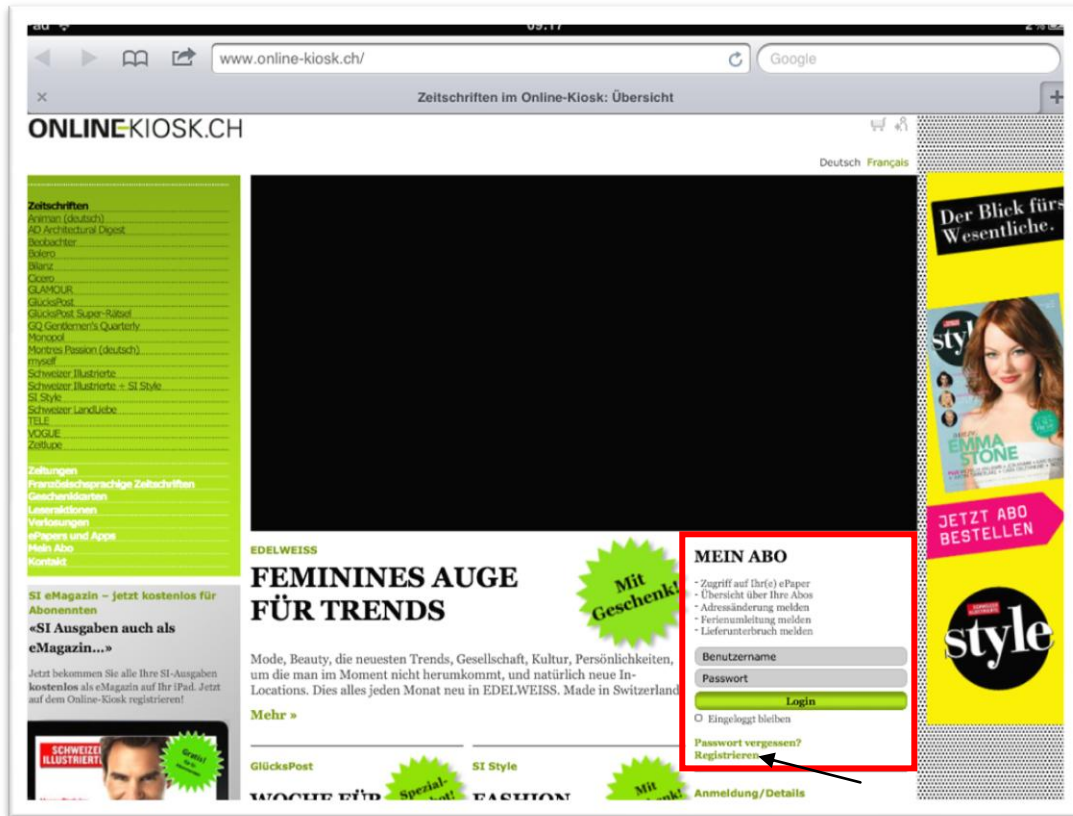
iPad 09:17 2%

www.online-kiosk.ch/ Google

Zeitschriften im Online-Kiosk: Übersicht

ONLINE-KIOSK.CH

Deutsch Français

Zeitschriften
Animan (deutsch)
AD Architectural Digest
Beobachter
Bolero
Bilanz
Cicero
GLAMOUR
GlücksPost
GlücksPost Super-Rätsel
GQ Gentlemen's Quarterly
Monopol
Montres Passion (deutsch)
mysolf
Schweizer Illustrierte
Schweizer Illustrierte + SI Style
SI Style
Schweizer LandLiebe
TELE
VOGUE
Zeitlupe

Zeitungen
Französischsprachige Zeitschriften
Geschenkkarten
Leseraktionen
Verlosungen
ePapers und Apps
Mein Abo
Kontakt

SI eMagazin – jetzt kostenlos für Abonennten
«SI Ausgaben auch als eMagazin...»
Jetzt bekommen Sie alle Ihre SI-Ausgaben kostenlos als eMagazin auf Ihr iPad. Jetzt auf dem Online-Kiosk registrieren!

SCHWEIZER ILLUSTRIERTE
Gratis!

EDELWEISS
FEMININES AUGE FÜR TRENDS
Mit Geschenk!
Mode, Beauty, die neuesten Trends, Gesellschaft, Kultur, Persönlichkeiten, um die man im Moment nicht herumkommt, und natürlich neue In-Locations. Dies alles jeden Monat neu in EDELWEISS. Made in Switzerland
Mehr »

GlücksPost
WOCHE FÜR
Spezial-

SI Style
FASHION
Mit

MEIN ABO
- Zugriff auf Ihr(e) ePaper
- Übersicht über Ihre Abos
- Adressänderung melden
- Ferienumleitung melden
- Lieferunterbruch melden
Benutzername
Passwort
Login
Eingeloggt bleiben
Passwort vergessen?
Registrieren
Anmeldung/Details

Der Blick fürs Wesentliche.
style
EMMA STONE
JETZT ABO BESTELLEN
style